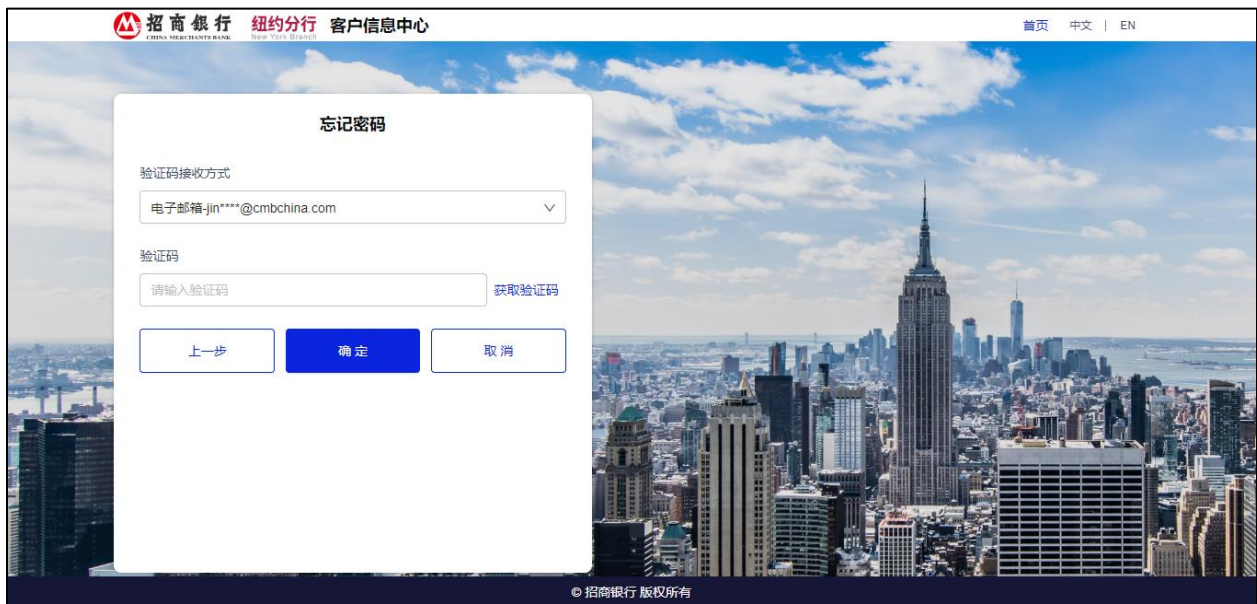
招商银行 CHINA MERCHANTS BANK 纽约分行 New York Branch 客户信息中心

首页 中文 | EN

忘记密码

验证码接收方式

电子邮箱-jin****@cmbchina.com

验证码

请输入验证码

获取验证码

上一步

确 定

取 消

© 招商银行 版权所有